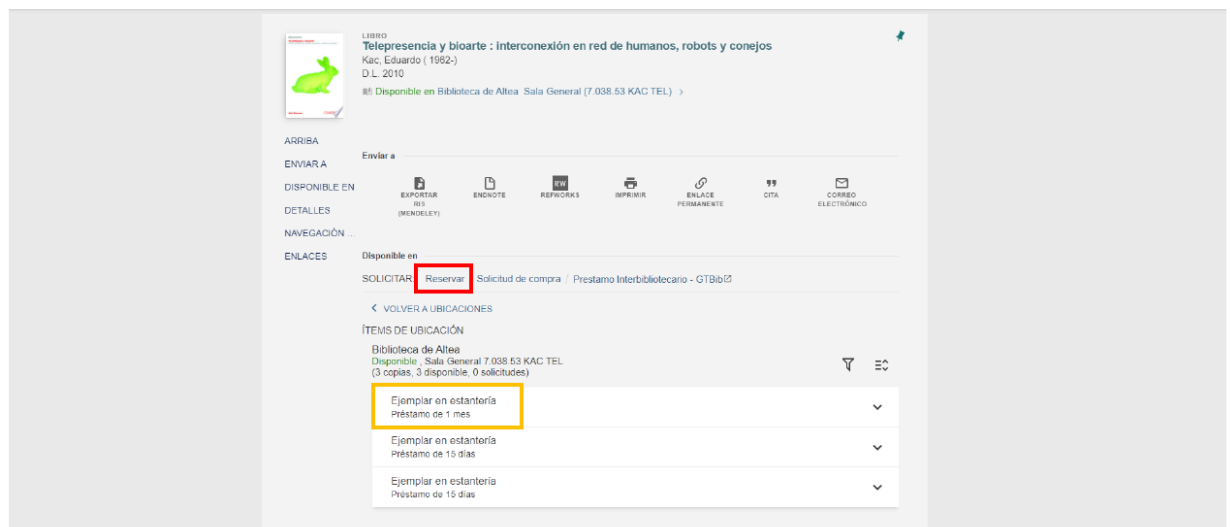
LIBRO
Telepresencia y bioarte : interconexión en red de humanos, robots y conejos
Kac, Eduardo ( 1962-)
D.L. 2010
Disponible en Biblioteca de Altea Sala General (7.038.53 KAC TEL) >

ARRIBA
ENVIAR A
DISPONIBLE EN
DETALLES
NAVEGACIÓN ...
ENLACES

Enviar a

EXPORTAR RIS (MENDELEY)
ENDNOTE
REFWORKS
IMPRIMIR
ENLACE PERMANENTE
CITA
CORREO ELECTRÓNICO

Disponible en

SOLICITAR: Reservar Solicitud de compra / Prestamo Interbibliotecario - GTBib

< VOLVER A UBICACIONES

ÍTEMS DE UBICACIÓN

Biblioteca de Altea
Disponible , Sala General 7.038.53 KAC TEL
(3 copias, 3 disponible, 0 solicitudes)

Ejemplar en estantería
Préstamo de 1 mes

Ejemplar en estantería
Préstamo de 15 días

Ejemplar en estantería
Préstamo de 15 días